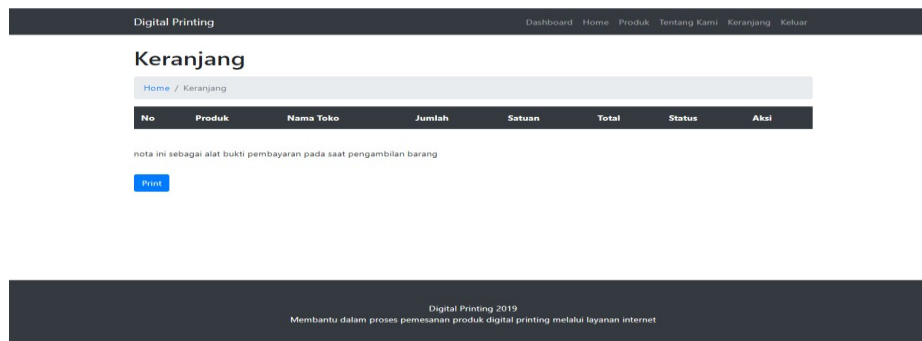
Digital Printing

Dashboard Home Produk Tentang Kami Keranjang Keluar

Keranjang

Home / Keranjang

| No | Produk | Nama Toko | Jumlah | Satuan | Total | Status | Aksi |
|---|---|---|---|---|---|---|---|

nota ini sebagai alat bukti pembayaran pada saat pengambilan barang

Print

Digital Printing 2019
Membantu dalam proses pemesanan produk digital printing melalui layanan internet